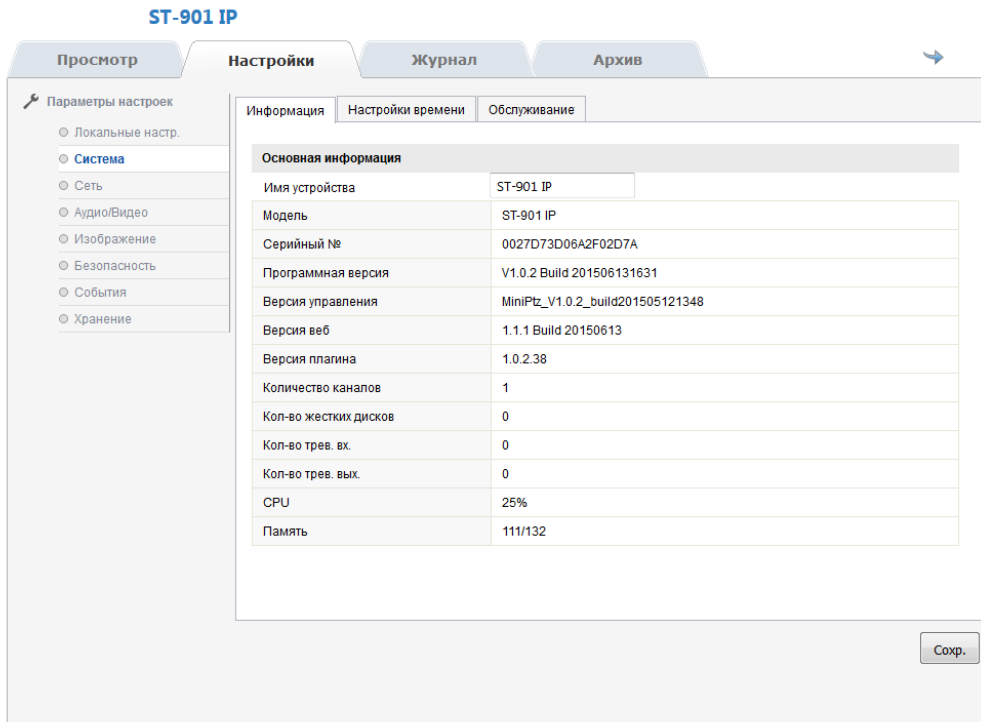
ST-901 IP

Просмотр | Настройки | Журнал | Архив

Параметры настроек
Локальные настр.
Система
Сеть
Аудио/Видео
Изображение
Безопасность
События
Хранение

Информация | Настройки времени | Обслуживание

Основная информация

| | |
|---|---|
| Имя устройства | ST-901 IP |
| Модель | ST-901 IP |
| Серийный № | 0027D73D06A2F02D7A |
| Программная версия | V1.0.2 Build 201506131631 |
| Версия управления | MiniPtz_V1.0.2_build201505121348 |
| Версия веб | 1.1.1 Build 20150613 |
| Версия плагина | 1.0.2.38 |
| Количество каналов | 1 |
| Кол-во жестких дисков | 0 |
| Кол-во трев. вх. | 0 |
| Кол-во трев. вых. | 0 |
| CPU | 25% |
| Память | 111/132 |

Сохр.